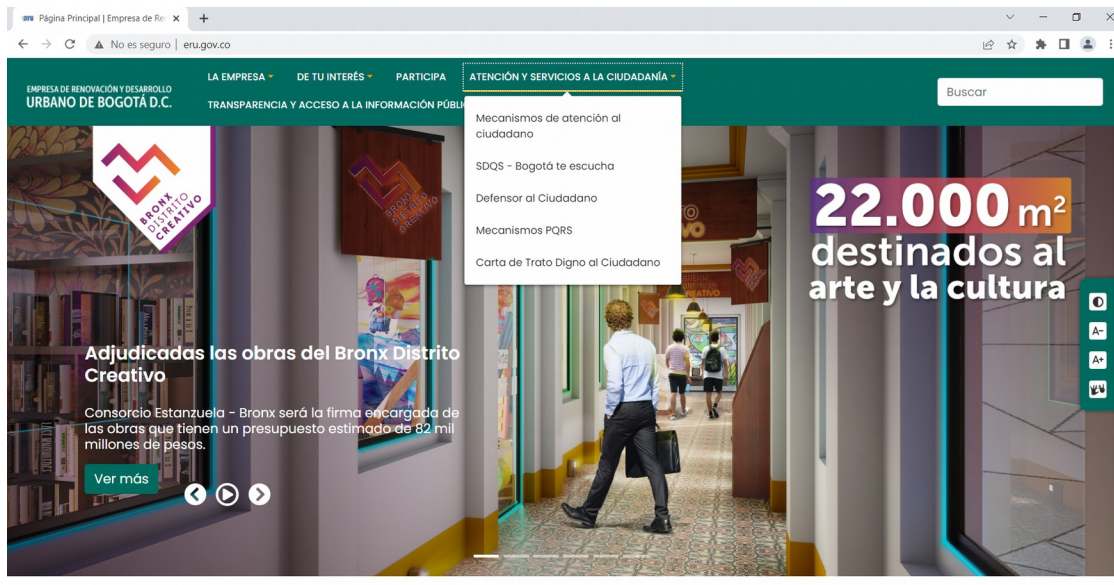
Página Principal | Empresa de Re ×

No es seguro | eru.gov.co

EMPRESA DE RENOVACIÓN Y DESARROLLO URBANO DE BOGOTÁ D.C.

LA EMPRESA DE TU INTERÉS PARTICIPA ATENCIÓN Y SERVICIOS A LA CIUDADANÍA

TRANSPARENCIA Y ACCESO A LA INFORMACIÓN PÚBLI

Buscar

Mecanismos de atención al ciudadano

SDQS - Bogotá te escucha

Defensor al Ciudadano

Mecanismos PQRS

Carta de Trato Digno al Ciudadano

BRONX DISTRITO CREATIVO

22.000 m²
destinados al arte y la cultura

Adjudicadas las obras del Bronx Distrito Creativo

Consorcio Estanzuela - Bronx será la firma encargada de las obras que tienen un presupuesto estimado de 82 mil millones de pesos.

Ver más

A-
A+